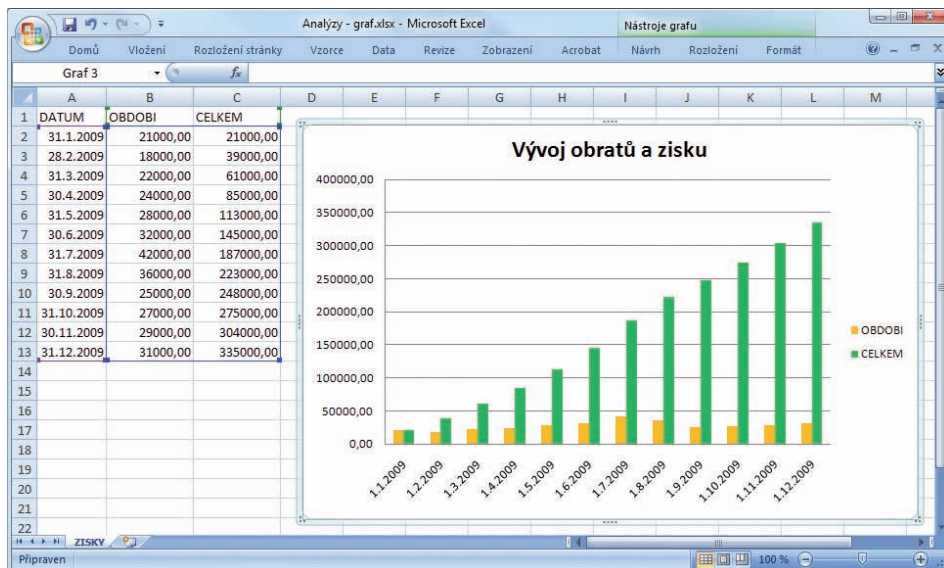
Analýzy - graf.xlsx - Microsoft Excel

Nástroje grafu

Domů Vložení Rozložení stránky Vzorce Data Revize Zobrazení Acrobat Návrh Rozložení Formát

Graf 3 $f_x$

| | A | B | C | D | E | F | G | H | I | J | K | L | M |
|---|---|---|---|---|---|---|---|---|---|---|---|---|---|
| 1 | DATUM | OBDOBI | CELKEM | | | | | | | | | | |
| 2 | 31.1.2009 | 21000,00 | 21000,00 | | | | | | | | | | |
| 3 | 28.2.2009 | 18000,00 | 39000,00 | | | | | | | | | | |
| 4 | 31.3.2009 | 22000,00 | 61000,00 | | | | | | | | | | |
| 5 | 30.4.2009 | 24000,00 | 85000,00 | | | | | | | | | | |
| 6 | 31.5.2009 | 28000,00 | 113000,00 | | | | | | | | | | |
| 7 | 30.6.2009 | 32000,00 | 145000,00 | | | | | | | | | | |
| 8 | 31.7.2009 | 42000,00 | 187000,00 | | | | | | | | | | |
| 9 | 31.8.2009 | 36000,00 | 223000,00 | | | | | | | | | | |
| 10 | 30.9.2009 | 25000,00 | 248000,00 | | | | | | | | | | |
| 11 | 31.10.2009 | 27000,00 | 275000,00 | | | | | | | | | | |
| 12 | 30.11.2009 | 29000,00 | 304000,00 | | | | | | | | | | |
| 13 | 31.12.2009 | 31000,00 | 335000,00 | | | | | | | | | | |
| 14 | | | | | | | | | | | | | |
| 15 | | | | | | | | | | | | | |
| 16 | | | | | | | | | | | | | |
| 17 | | | | | | | | | | | | | |
| 18 | | | | | | | | | | | | | |
| 19 | | | | | | | | | | | | | |
| 20 | | | | | | | | | | | | | |
| 21 | | | | | | | | | | | | | |
| 22 | | | | | | | | | | | | | |

Vývoj obratů a zisku

400000,00
350000,00
300000,00
250000,00
200000,00
150000,00
100000,00
50000,00
0,00

1.1.2009 1.2.2009 1.3.2009 1.4.2009 1.5.2009 1.6.2009 1.7.2009 1.8.2009 1.9.2009 1.10.2009 1.11.2009 1.12.2009

OBDOBI
CELKEM

ZISKY

Připraven 100 %